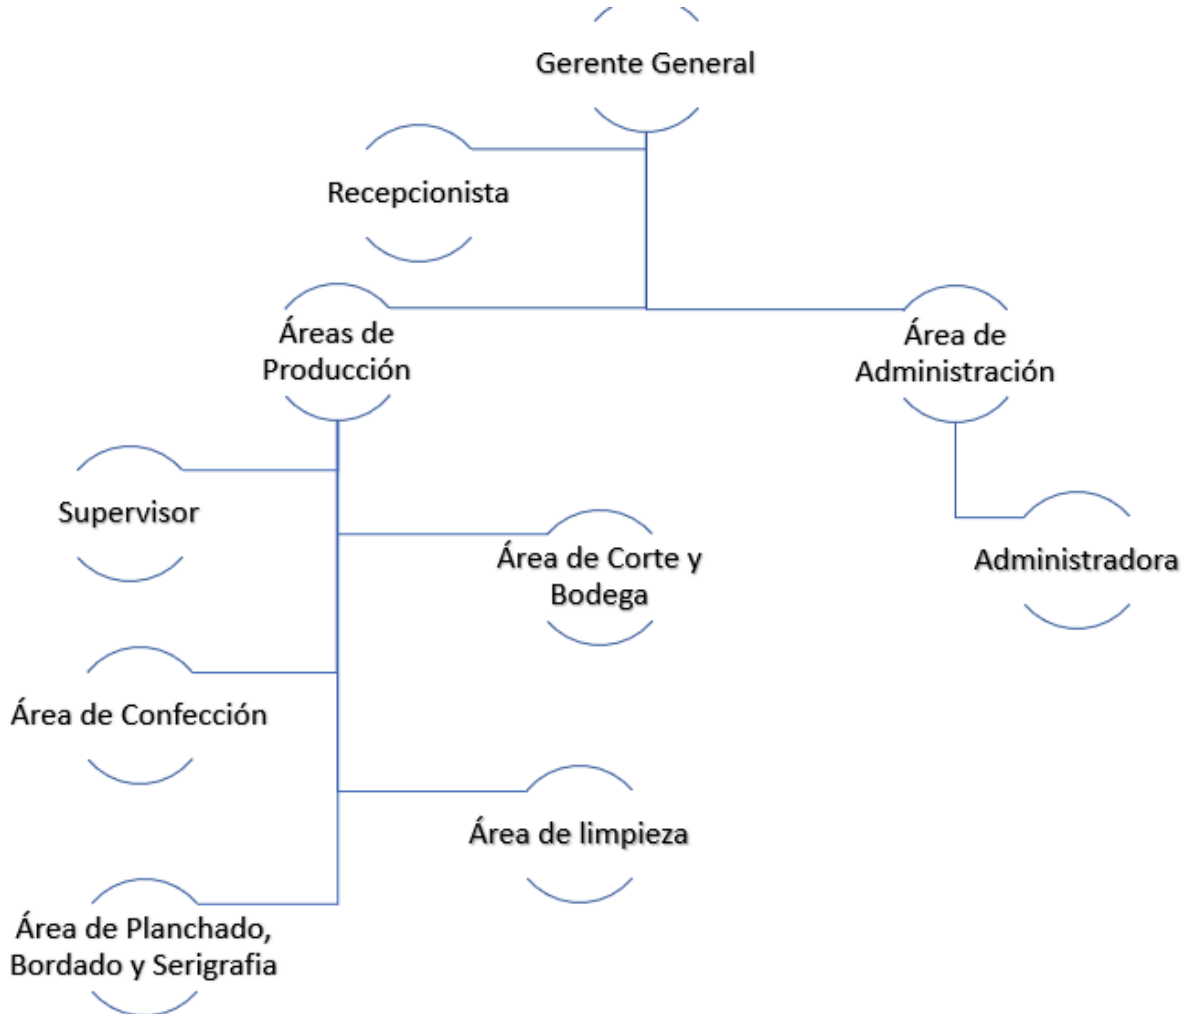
Gerente General

Recepcionista

Áreas de Producción

Área de Administración

Supervisor

Área de Corte y Bodega

Administradora

Área de Confección

Área de limpieza

Área de Planchado, Bordado y Serigrafia